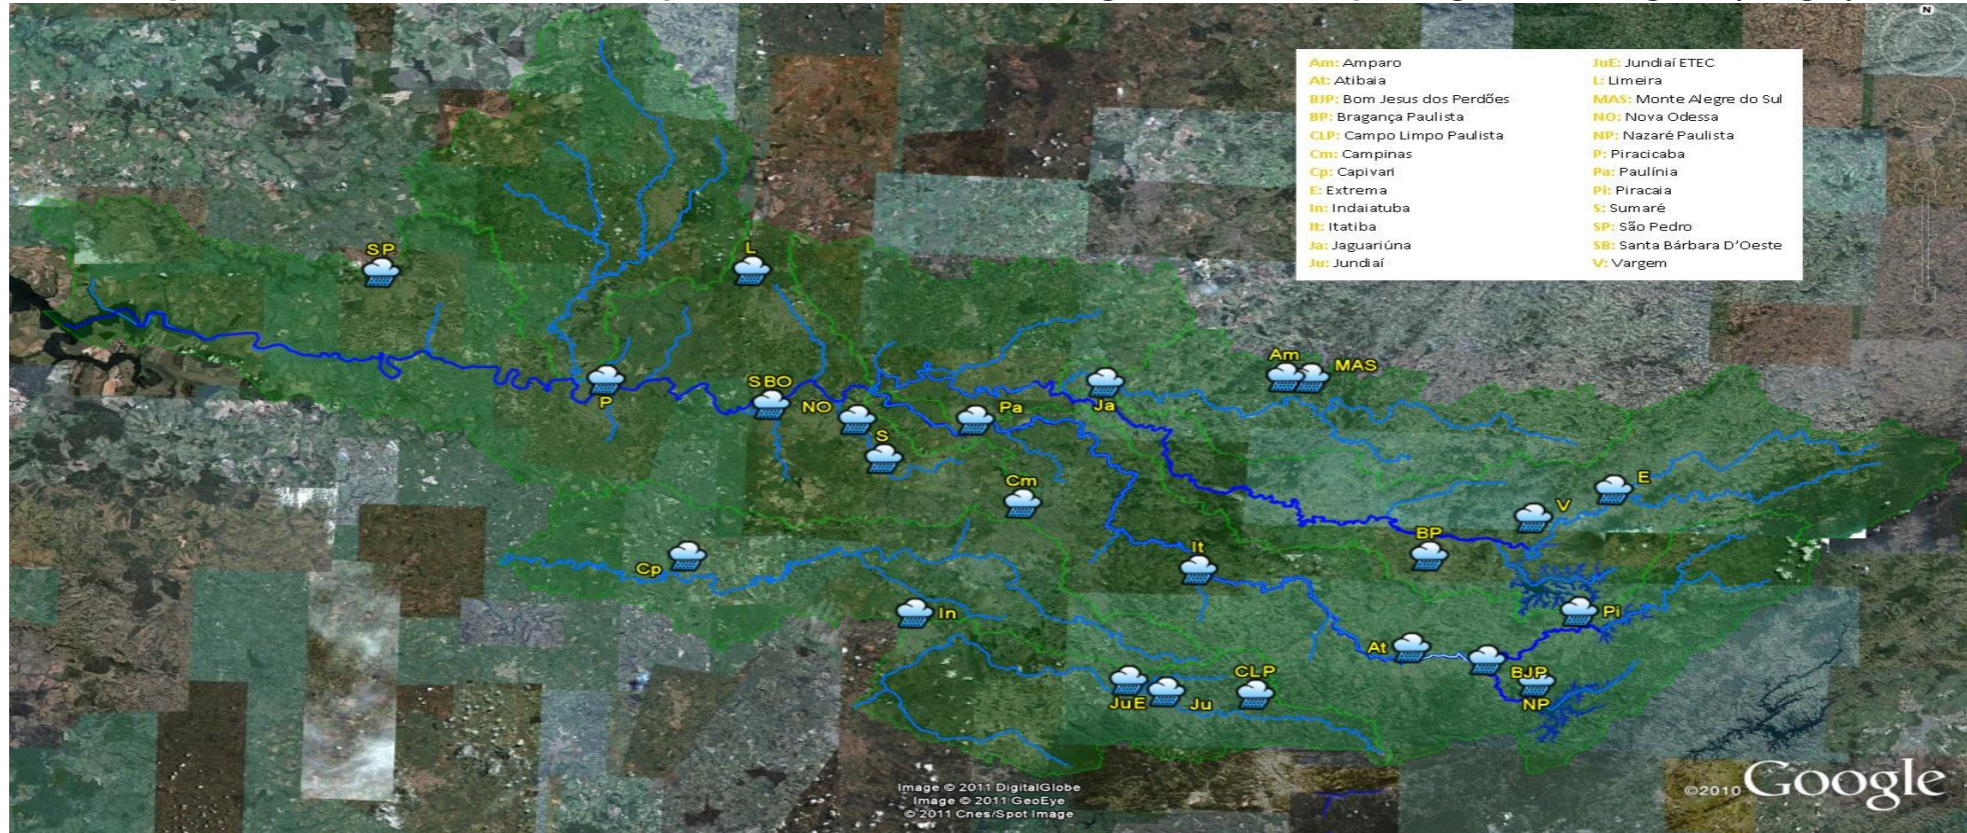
Am: Amparo
At: Atibaia
BJP: Bom Jesus dos Perdões
BP: Bragança Paulista
CLP: Campo Limpo Paulista
Cm: Campinas
Cp: Capivari
E: Extrema
In: Indaiatuba
It: Itatiba
Ja: Jaguariúna
Ju: Jundiaí

JuE: Jundiaí ETEC
L: Limeira
MAS: Monte Alegre do Sul
NO: Nova Odessa
NP: Nazaré Paulista
P: Piracicaba
Pa: Paulínia
Pi: Piracaia
S: Sumaré
SP: São Pedro
SB: Santa Bárbara D'Oeste
V: Vargem

SP
L
P
SBO
NO
S
Pa
Ja
Am
MAS
Cm
E
V
BP
Cp
It
In
Pi
At
CLP
BJP
JuE
Ju
NP

Image © 2011 DigitalGlobe
Image © 2011 GeoEye
© 2011 Cnes/Spot Image

©2010 Google